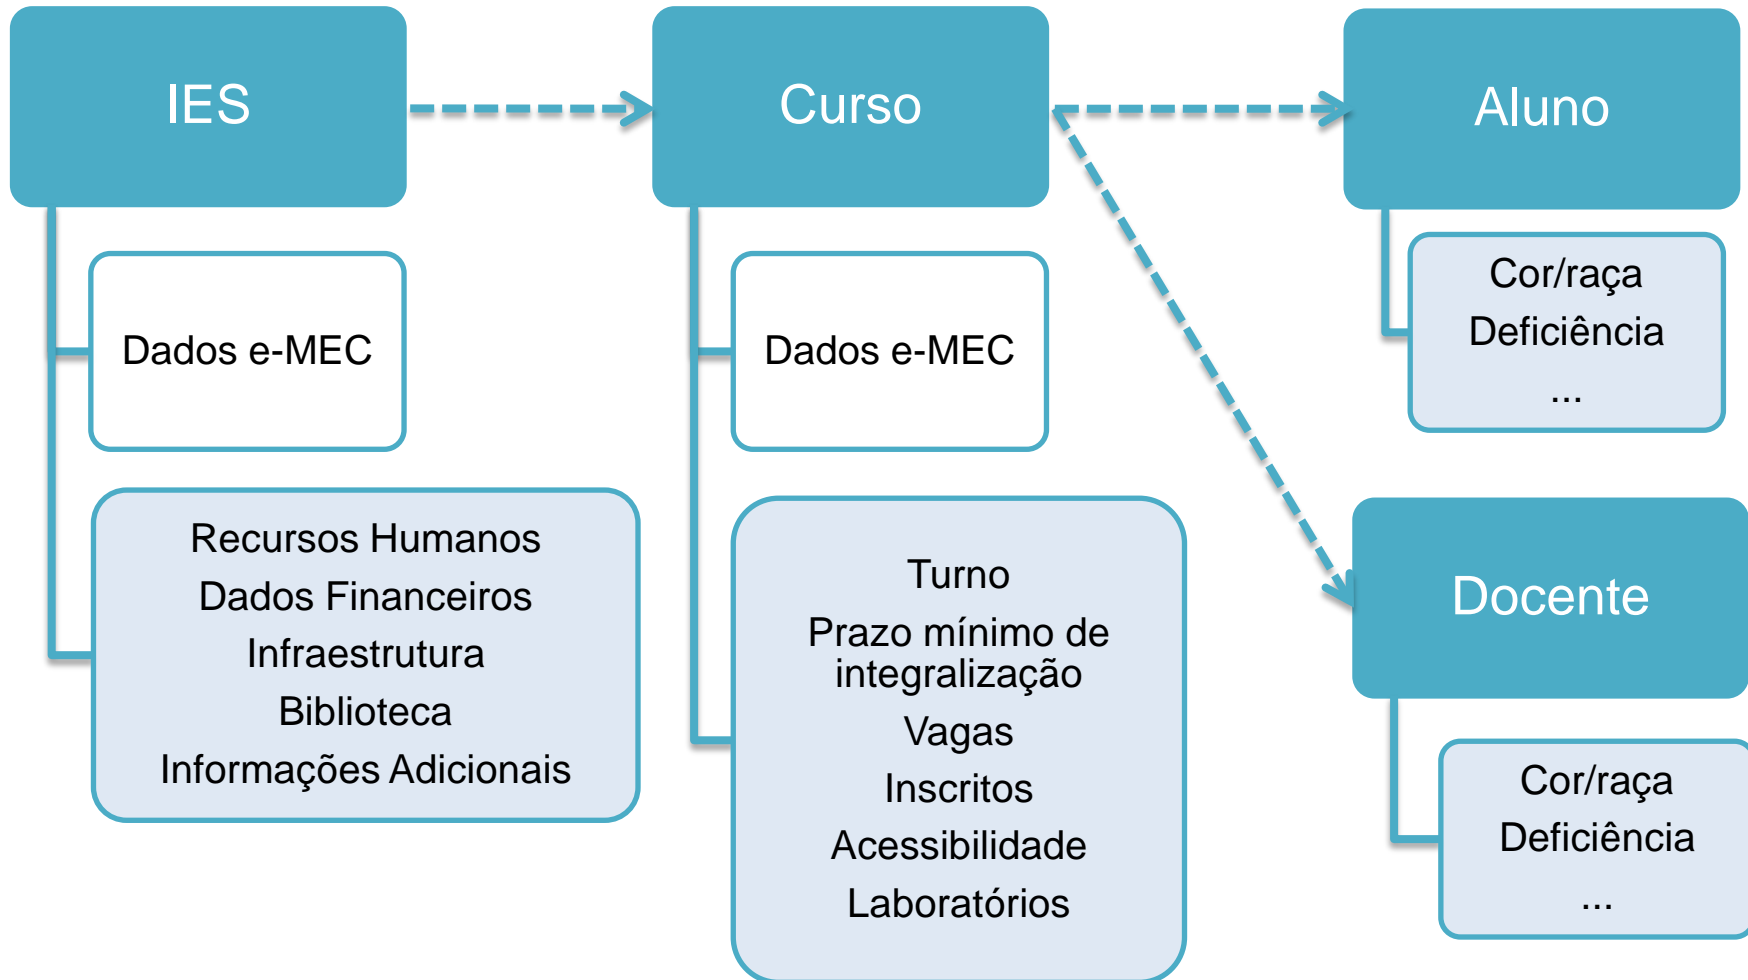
IES

Dados e-MEC

Recursos Humanos
Dados Financeiros
Infraestrutura
Biblioteca
Informações Adicionais

Curso

Dados e-MEC

Turno
Prazo mínimo de integralização
Vagas
Inscritos
Acessibilidade
Laboratórios

Aluno

Cor/raça
Deficiência
...

Docente

Cor/raça
Deficiência
...